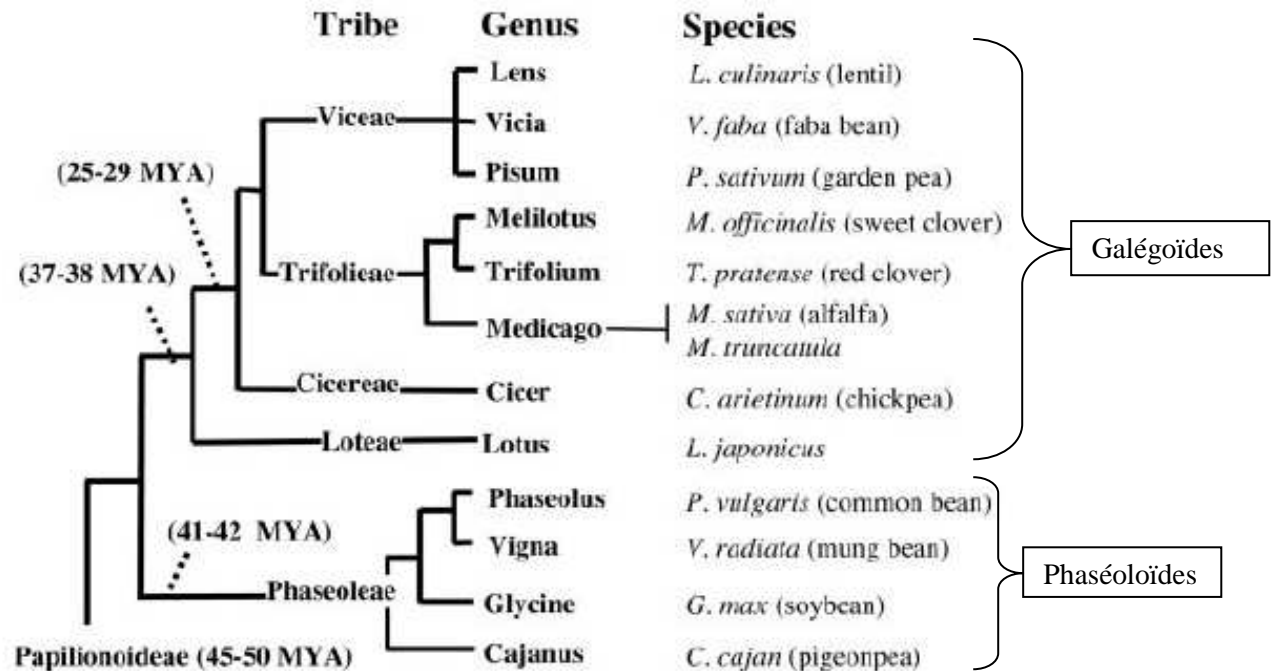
Tribe Genus Species

Lens L. culinaris (lentil)
Viceae Vicia V. faba (faba bean)
(25-29 MYA) Pisum P. sativum (garden pea)
Melilotus M. officinalis (sweet clover)
(37-38 MYA) Trifolieae Trifolium T. pratense (red clover)
Medicago M. sativa (alfalfa) M. truncatula
Cicereae Cicer C. arietinum (chickpea)
Loteae Lotus L. japonicus

Galégoïdes

Phaseolus P. vulgaris (common bean)
(41-42 MYA) Vigna V. radiata (mung bean)
Phaseoleae Glycine G. max (soybean)
Papilionoideae (45-50 MYA) Cajanus C. cajan (pigeonpea)

Phaséoloïdes